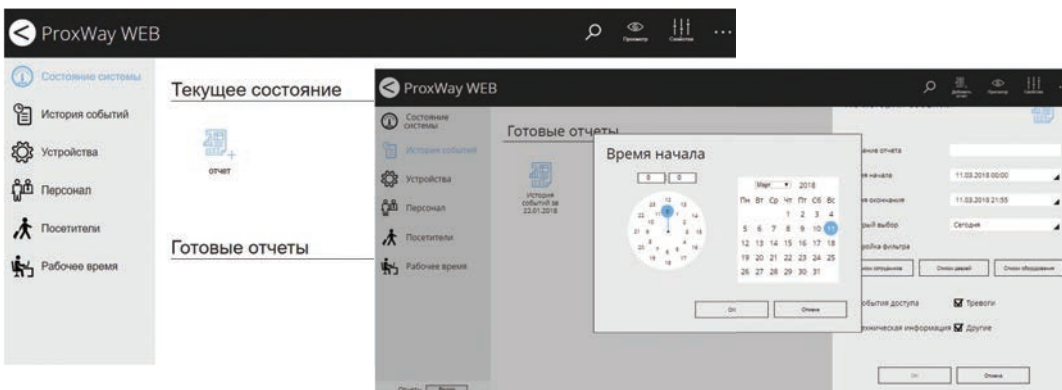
ProxWay WEB

Просмотр Свойства ...

Состояние системы
История событий
Устройства
Персонал
Посетители
Рабочее время

Текущее состояние

отчет

Готовые отчеты

ProxWay WEB

Добавить отчет Просмотр Свойства

Состояние системы
История событий
Устройства
Персонал
Посетители
Рабочее время

Готовые отчеты

История событий за 22.01.2018

Время начала

0 0

Март 2018
Пн Вт Ср Чт Пт Сб Вс
1 2 3 4
5 6 7 8 9 10 11
12 13 14 15 16 17 18
19 20 21 22 23 24 25
26 27 28 29 30 31

Ок Отмена

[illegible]ание отчета
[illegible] начала 11.03.2018 00:00
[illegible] окончания 11.03.2018 21:55
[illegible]рый выбор Сегодня
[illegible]ройка фильтра
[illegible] сотрудников Список дверей Список оборудования
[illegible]обытия доступа Тревоги
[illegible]ническая информация Другие

Ок Отмена

Отчеты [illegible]